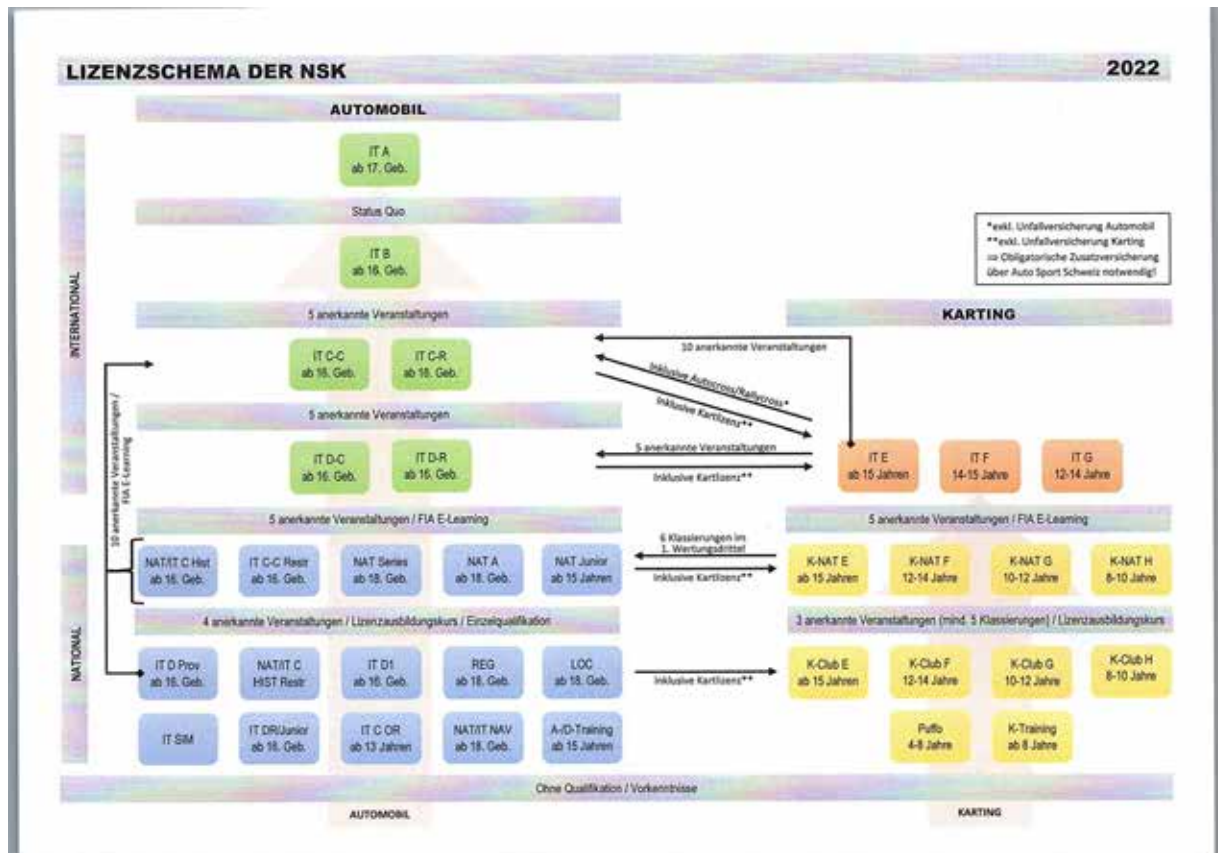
LIZENZSCHEMA DER NSK

2022

AUTOMOBIL

IT A
ab 17. Geb.

Status Quo

IT B
ab 16. Geb.

*exkl. Unfallversicherung Automobil
**exkl. Unfallversicherung Karting
⇒ Obligatorische Zusatzversicherung über Auto Sport Schweiz notwendig!

INTERNATIONAL

5 anerkannte Veranstaltungen

KARTING

10 anerkannte Veranstaltungen

IT C-C
ab 16. Geb.

IT C-R
ab 18. Geb.

Inklusive Autocross/Rallycross*

Inklusive Kartlizenz**

5 anerkannte Veranstaltungen

10 anerkannte Veranstaltungen / FIA E-Learning

IT D-C
ab 16. Geb.

IT D-R
ab 16. Geb.

5 anerkannte Veranstaltungen

Inklusive Kartlizenz**

IT E
ab 15 Jahren

IT F
14-15 Jahre

IT G
12-14 Jahre

5 anerkannte Veranstaltungen / FIA E-Learning

5 anerkannte Veranstaltungen / FIA E-Learning

6 Klassierungen im 1. Wertungsdrittel

NATIONAL

NAT/IT C Hist
ab 16. Geb.

IT C-C Restr
ab 16. Geb.

NAT Series
ab 18. Geb.

NAT A
ab 18. Geb.

NAT Junior
ab 15 Jahren

Inklusive Kartlizenz**

K-NAT E
ab 15 Jahren

K-NAT F
12-14 Jahre

K-NAT G
10-12 Jahre

K-NAT H
8-10 Jahre

4 anerkannte Veranstaltungen / Lizenzausbildungskurs / Einzelqualifikation

3 anerkannte Veranstaltungen (mind. 5 Klassierungen) / Lizenzausbildungskurs

IT D Prov
ab 16. Geb.

NAT/IT C
HIST Restr.

IT D1
ab 16. Geb.

REG
ab 18. Geb.

LOC
ab 18. Geb.

Inklusive Kartlizenz**

K-Club E
ab 15 Jahren

K-Club F
12-14 Jahre

K-Club G
10-12 Jahre

K-Club H
8-10 Jahre

IT SIM

IT DR/Junior
ab 16. Geb.

IT C OR
ab 13 Jahren

NAT/IT NAV
ab 18. Geb.

A-/D-Training
ab 15 Jahren

Puffo
4-8 Jahre

K-Training
ab 8 Jahre

Ohne Qualifikation / Vorkenntnisse

AUTOMOBIL

KARTING